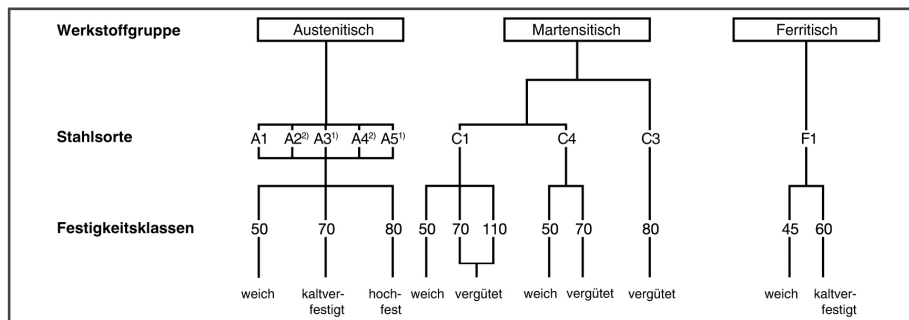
Werkstoffgruppe

Austenitisch

Martensitisch

Ferritisch

Stahlsorte

A1 A2$^{2)}$ A3$^{1)}$ A4$^{2)}$ A5$^{1)}$

C1 C4 C3

F1

Festigkeitsklassen

50 70 80

50 70 110

50 70

80

45 60

weich kaltverfestigt hochfest

weich vergütet

weich vergütet

vergütet

weich kaltverfestigt